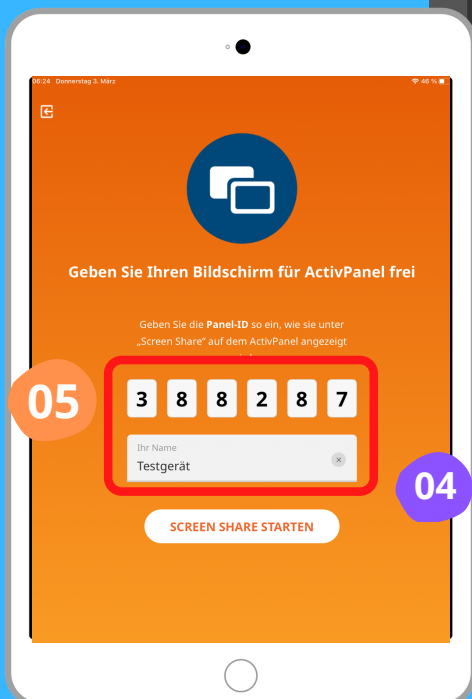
06:24 Donnerstag 3. März

46 %

Geben Sie Ihren Bildschirm für ActivPanel frei

Geben Sie die **Panel-ID** so ein, wie sie unter „Screen Share" auf dem ActivPanel angezeigt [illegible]

05

3 8 8 2 8 7

Ihr Name
Testgerät

04

SCREEN SHARE STARTEN